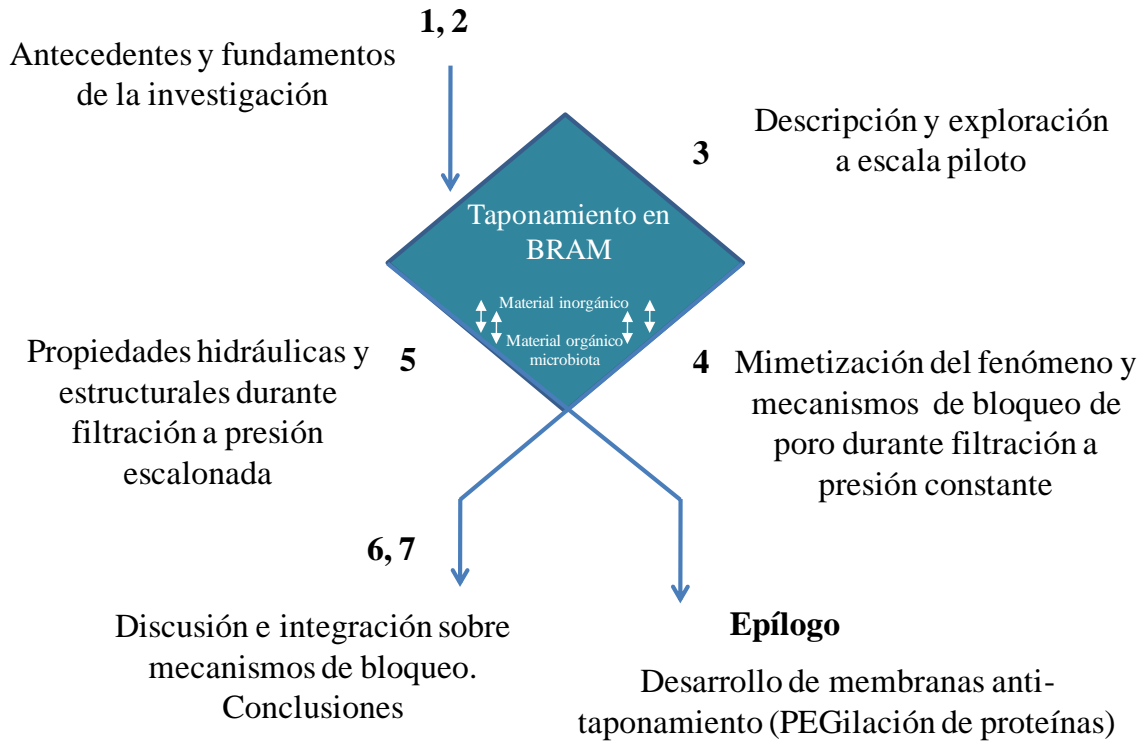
1, 2

Antecedentes y fundamentos de la investigación

3

Descripción y exploración a escala piloto

Taponamiento en BRAM

Material inorgánico

Material orgánico microbiota

5

Propiedades hidráulicas y estructurales durante filtración a presión escalonada

4

Mimetización del fenómeno y mecanismos de bloqueo de poro durante filtración a presión constante

6, 7

Discusión e integración sobre mecanismos de bloqueo. Conclusiones

Epílogo

Desarrollo de membranas anti-taponamiento (PEGilación de proteínas)